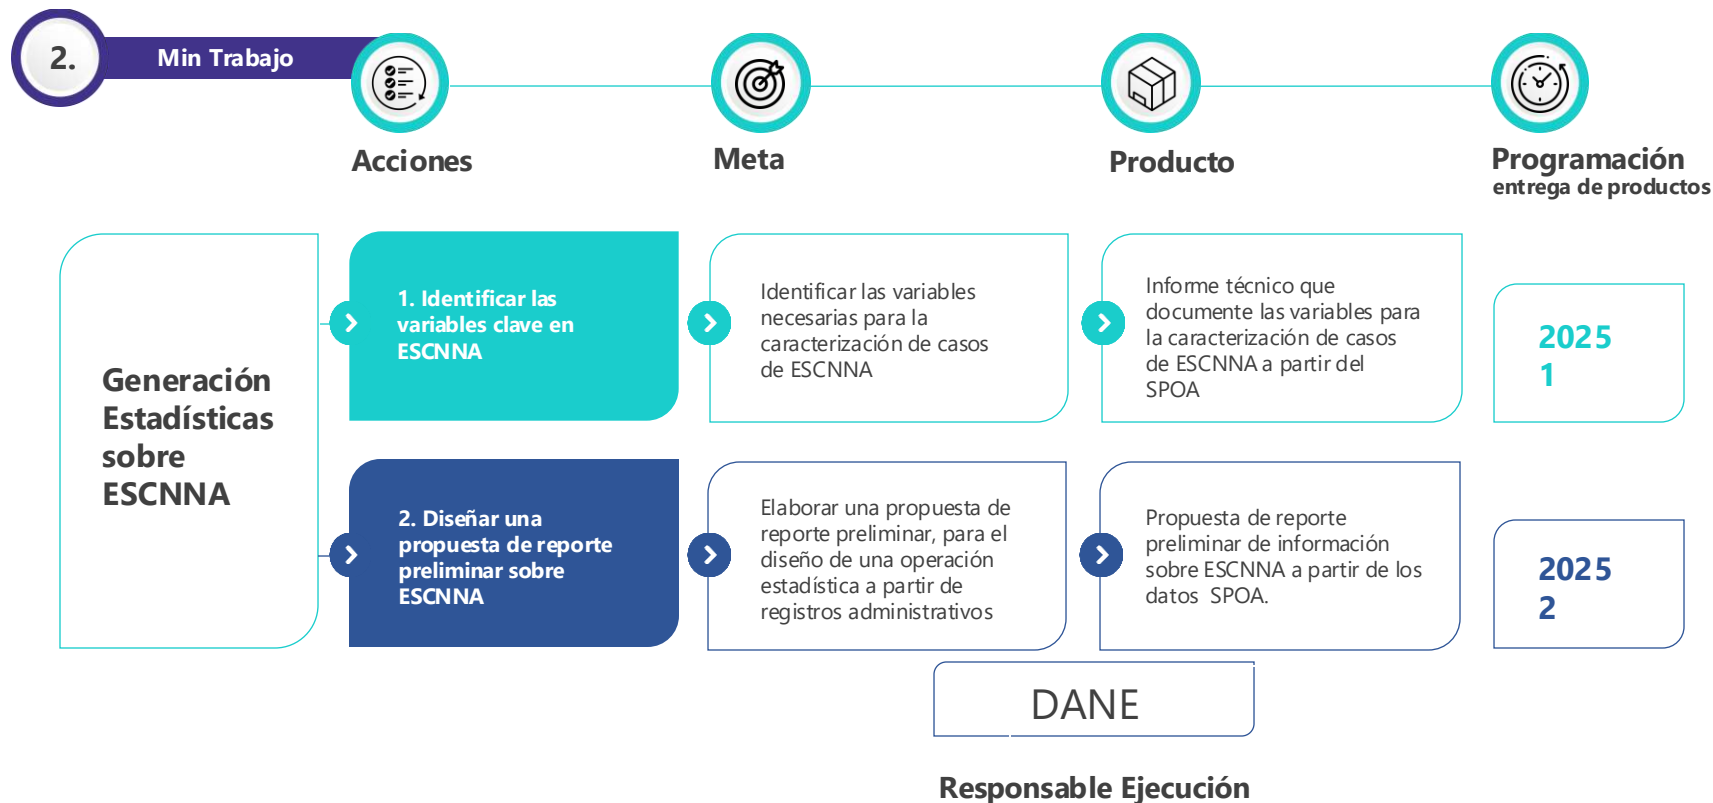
2. Min Trabajo

Acciones

Meta

Producto

Programación
entrega de productos

Generación Estadísticas sobre ESCNNA

1. Identificar las variables clave en ESCNNA

Identificar las variables necesarias para la caracterización de casos de ESCNNA

Informe técnico que documente las variables para la caracterización de casos de ESCNNA a partir del SPOA

2025
1

2. Diseñar una propuesta de reporte preliminar sobre ESCNNA

Elaborar una propuesta de reporte preliminar, para el diseño de una operación estadística a partir de registros administrativos

Propuesta de reporte preliminar de información sobre ESCNNA a partir de los datos SPOA.

2025
2

DANE

Responsable Ejecución